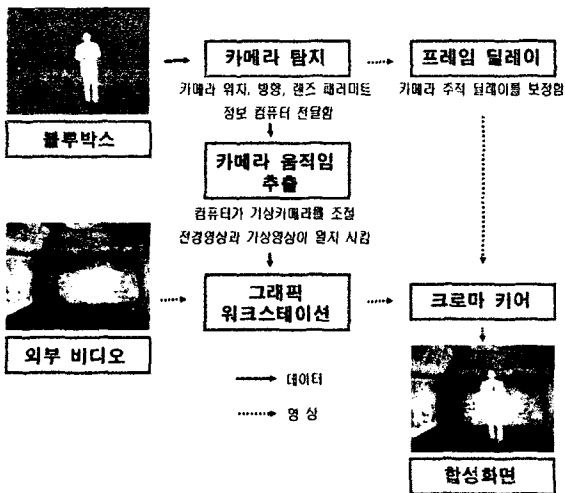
블루박스

카메라 탐지

카메라 위치, 방향, 렌즈 패러미터 정보 컴퓨터 전달함

프레임 딜레이

카메라 추적 딜레이를 보정함

카메라 움직임 추출

컴퓨터가 가상카메라를 조절 전경영상과 가상영상이 일치 시킴

외부 비디오

그래픽 워크스테이션

크로마 키어

데이터

영 상

합성화면